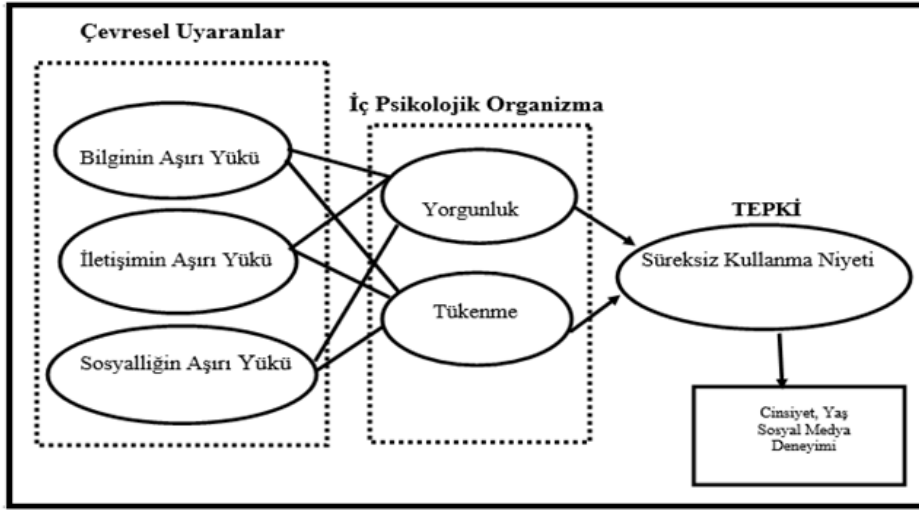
Çevresel Uyaranlar

Bilginin Aşırı Yükü

İletişimin Aşırı Yükü

Sosyalliğin Aşırı Yükü

İç Psikolojik Organizma

Yorgunluk

Tükenme

TEPKİ

Süreksiz Kullanma Niyeti

Cinsiyet, Yaş
Sosyal Medya
Deneyimi